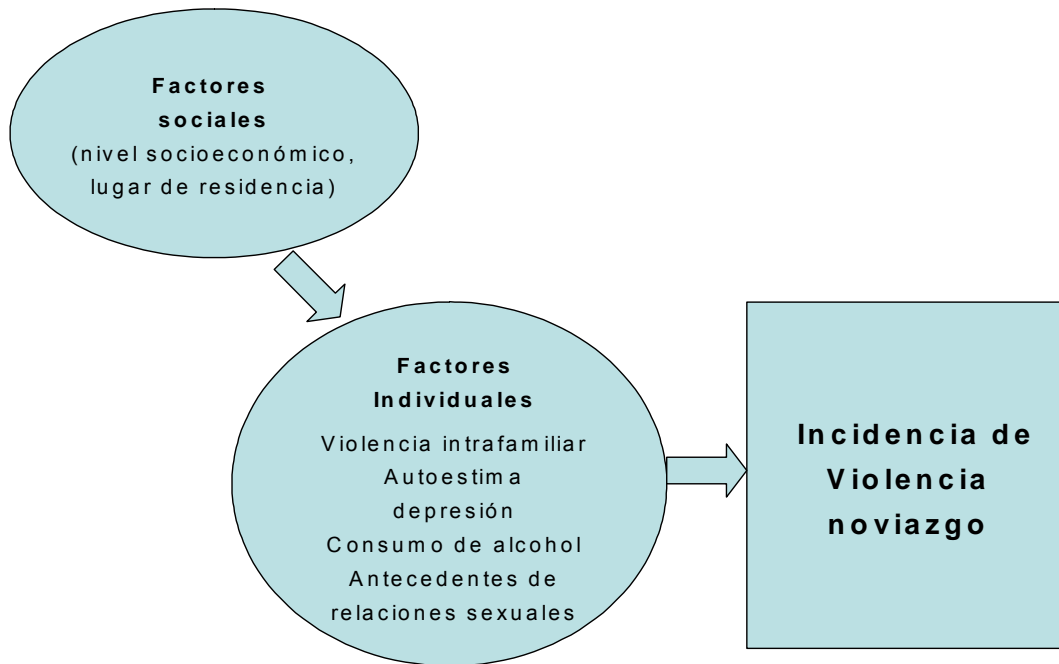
Factores sociales
(nivel socioeconómico, lugar de residencia)

Factores Individuales
Violencia intrafamiliar
Autoestima
depresión
Consumo de alcohol
Antecedentes de relaciones sexuales

Incidencia de Violencia noviazgo